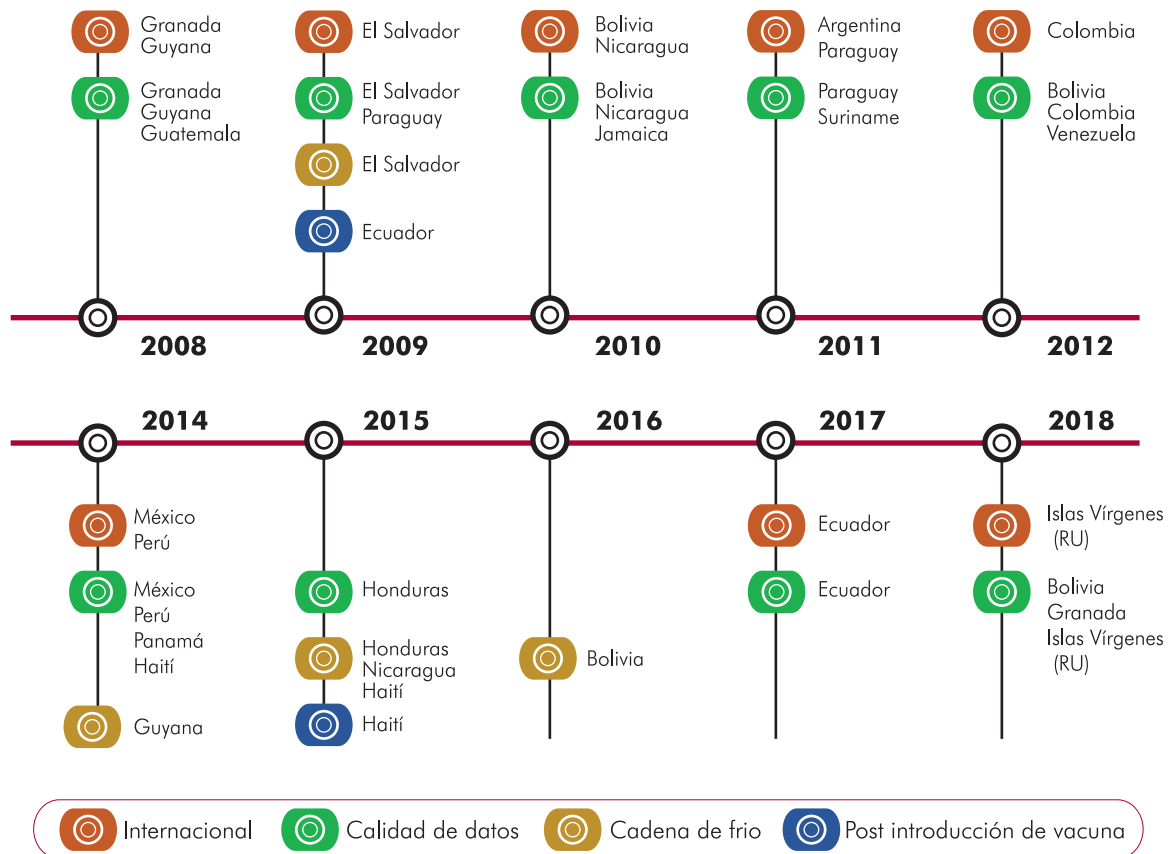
Granada
Guyana

Granada
Guyana
Guatemala

2008

El Salvador

El Salvador
Paraguay

El Salvador

Ecuador

2009

Bolivia
Nicaragua

Bolivia
Nicaragua
Jamaica

2010

Argentina
Paraguay

Paraguay
Suriname

2011

Colombia

Bolivia
Colombia
Venezuela

2012

2014

México
Perú

México
Perú
Panamá
Haití

Guyana

2015

Honduras

Honduras
Nicaragua
Haití

Haití

2016

Bolivia

2017

Ecuador

Ecuador

2018

Islas Vírgenes (RU)

Bolivia
Granada
Islas Vírgenes (RU)

Internacional
Calidad de datos
Cadena de frio
Post introducción de vacuna